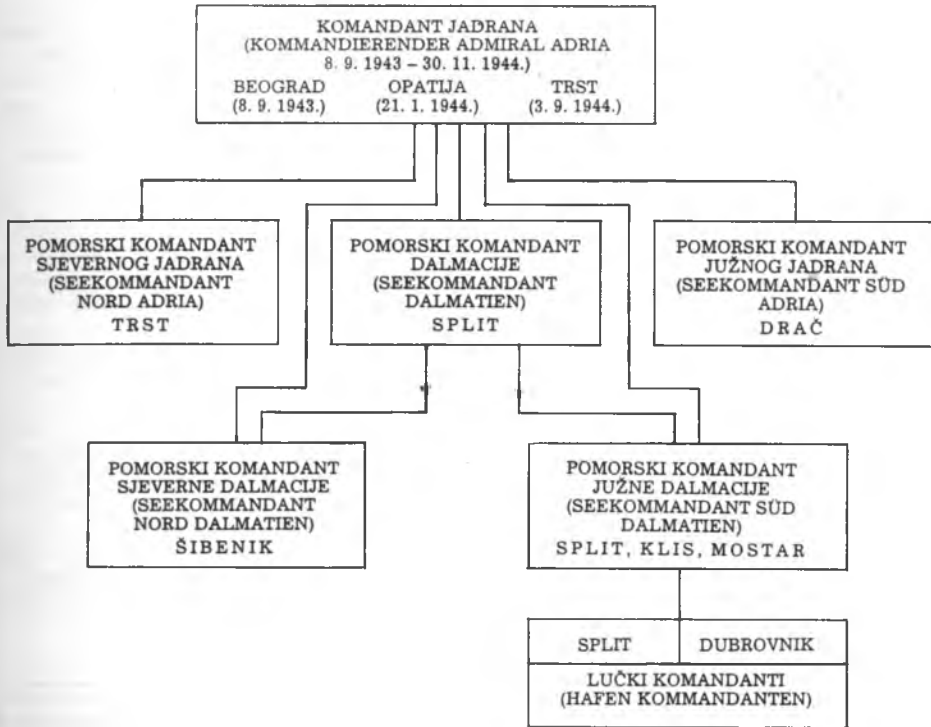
KOMANDANT JADRANA
(KOMMANDIERENDER ADMIRAL ADRIA
8. 9. 1943 – 30. 11. 1944.)
BEOGRAD (8. 9. 1943.)
OPATIJA (21. 1. 1944.)
TRST (3. 9. 1944.)

POMORSKI KOMANDANT SJEVERNOG JADRANA (SEEKOMMANDANT NORD ADRIA)
TRST

POMORSKI KOMANDANT DALMACIJE (SEEKOMMANDANT DALMATIEN)
SPLIT

POMORSKI KOMANDANT JUŽNOG JADRANA (SEEKOMMANDANT SÜD ADRIA)
DRAČ

POMORSKI KOMANDANT SJEVERNE DALMACIJE (SEEKOMMANDANT NORD DALMATIEN)
ŠIBENIK

POMORSKI KOMANDANT JUŽNE DALMACIJE (SEEKOMMANDANT SÜD DALMATIEN)
SPLIT, KLIS, MOSTAR

| SPLIT | DUBROVNIK |
|---|---|
| LUČKI KOMANDANTI (HAFEN KOMMANDANTEN) | |